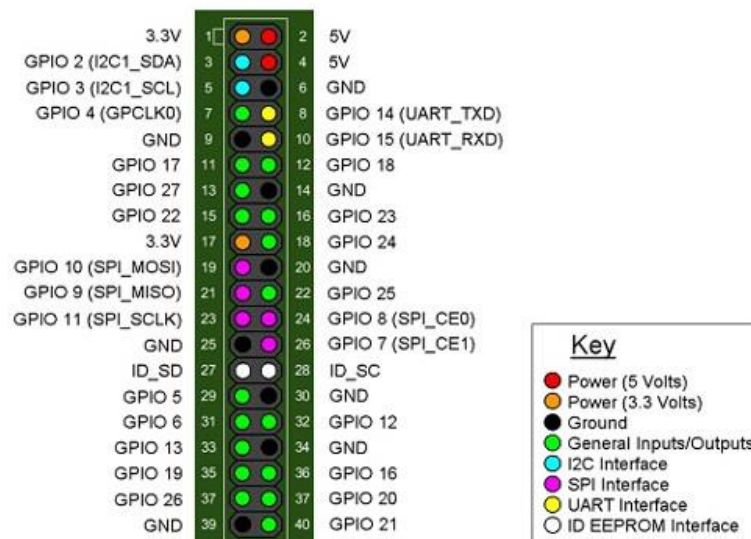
| | | | |
|---|---|---|---|
| 3.3V | 1 | 2 | 5V |
| GPIO 2 (I2C1_SDA) | 3 | 4 | 5V |
| GPIO 3 (I2C1_SCL) | 5 | 6 | GND |
| GPIO 4 (GPCLK0) | 7 | 8 | GPIO 14 (UART_TXD) |
| GND | 9 | 10 | GPIO 15 (UART_RXD) |
| GPIO 17 | 11 | 12 | GPIO 18 |
| GPIO 27 | 13 | 14 | GND |
| GPIO 22 | 15 | 16 | GPIO 23 |
| 3.3V | 17 | 18 | GPIO 24 |
| GPIO 10 (SPI_MOSI) | 19 | 20 | GND |
| GPIO 9 (SPI_MISO) | 21 | 22 | GPIO 25 |
| GPIO 11 (SPI_SCLK) | 23 | 24 | GPIO 8 (SPI_CE0) |
| GND | 25 | 26 | GPIO 7 (SPI_CE1) |
| ID_SD | 27 | 28 | ID_SC |
| GPIO 5 | 29 | 30 | GND |
| GPIO 6 | 31 | 32 | GPIO 12 |
| GPIO 13 | 33 | 34 | GND |
| GPIO 19 | 35 | 36 | GPIO 16 |
| GPIO 26 | 37 | 37 | GPIO 20 |
| GND | 39 | 40 | GPIO 21 |

Key
Power (5 Volts)
Power (3.3 Volts)
Ground
General Inputs/Outputs
I2C Interface
SPI Interface
UART Interface
ID EEPROM Interface